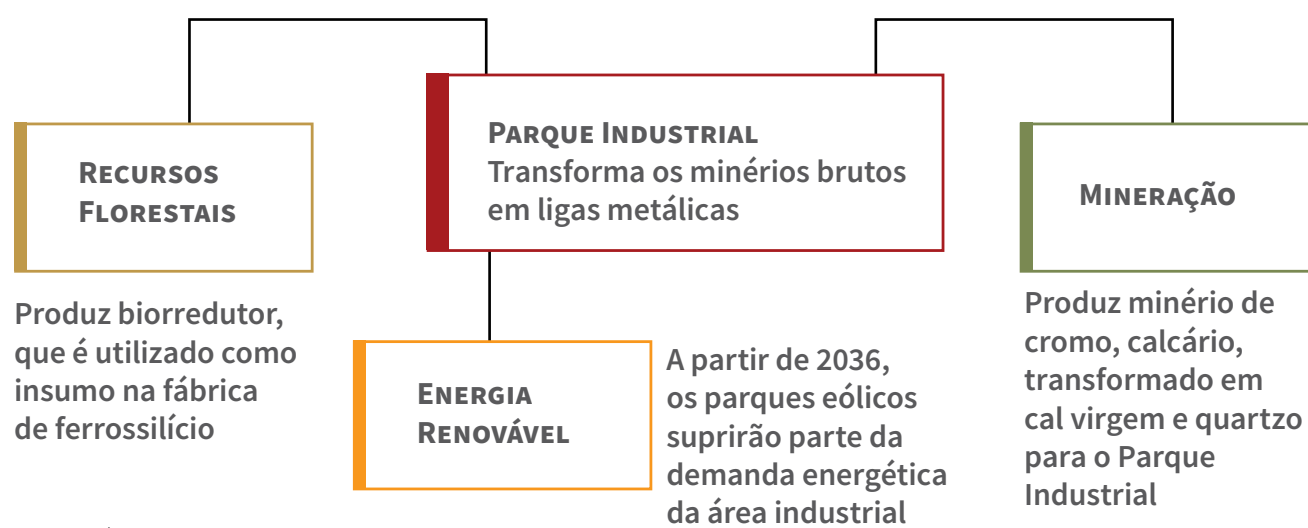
Recursos Florestais

Produz biorredutor, que é utilizado como insumo na fábrica de ferrossilício

Parque Industrial
Transforma os minérios brutos em ligas metálicas

Energia Renovável

A partir de 2036, os parques eólicos suprirão parte da demanda energética da área industrial

Mineração

Produz minério de cromo, calcário, transformado em cal virgem e quartzo para o Parque Industrial